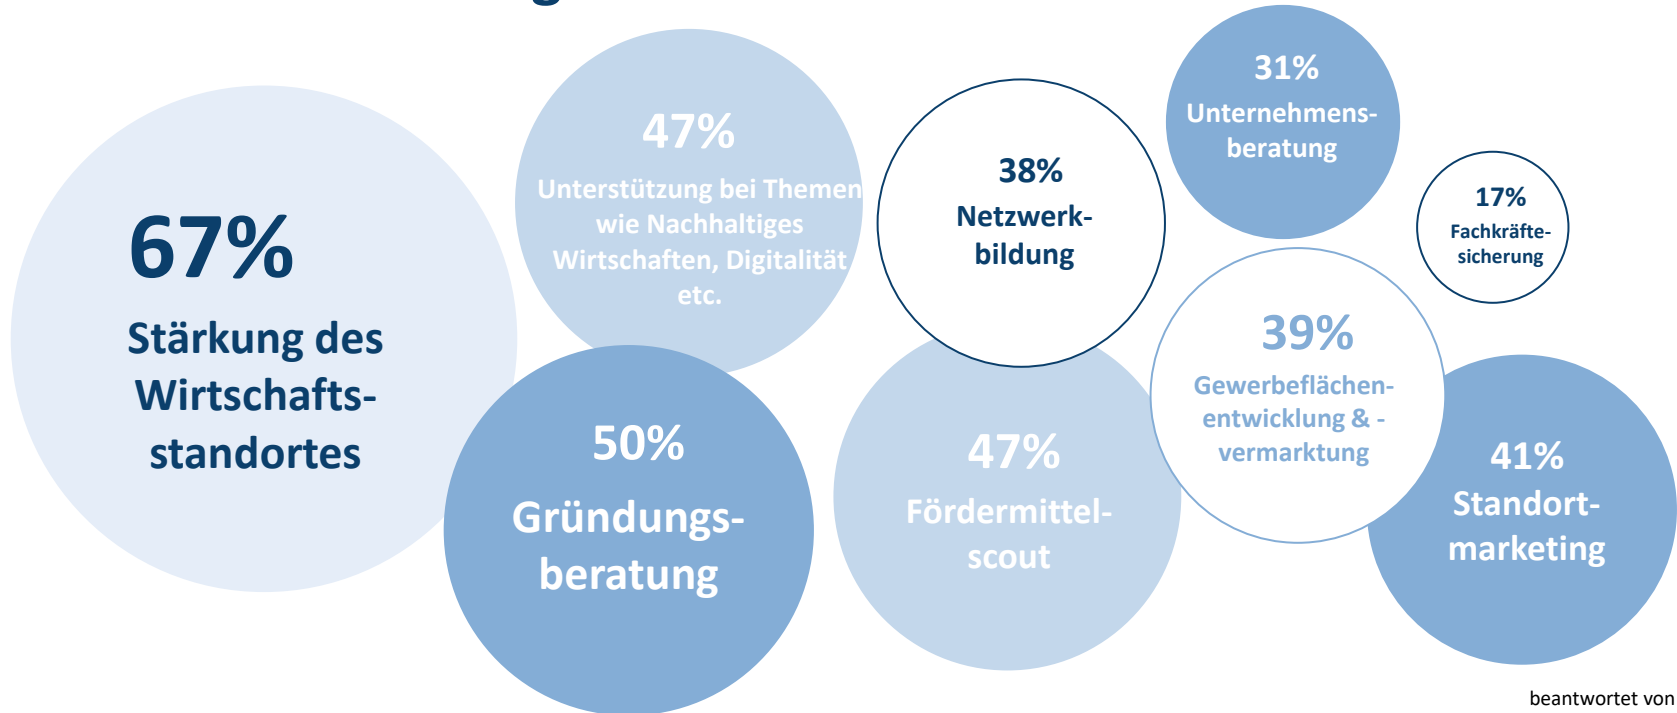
67%
Stärkung des Wirtschafts-standortes

47%
Unterstützung bei Themen wie Nachhaltiges Wirtschaften, Digitalität etc.

50%
Gründungs-beratung

38%
Netzwerk-bildung

47%
Fördermittel-scout

31%
Unternehmens-beratung

17%
Fachkräfte-sicherung

39%
Gewerbeflächen-entwicklung & -vermarktung

41%
Standort-marketing

beantwortet von